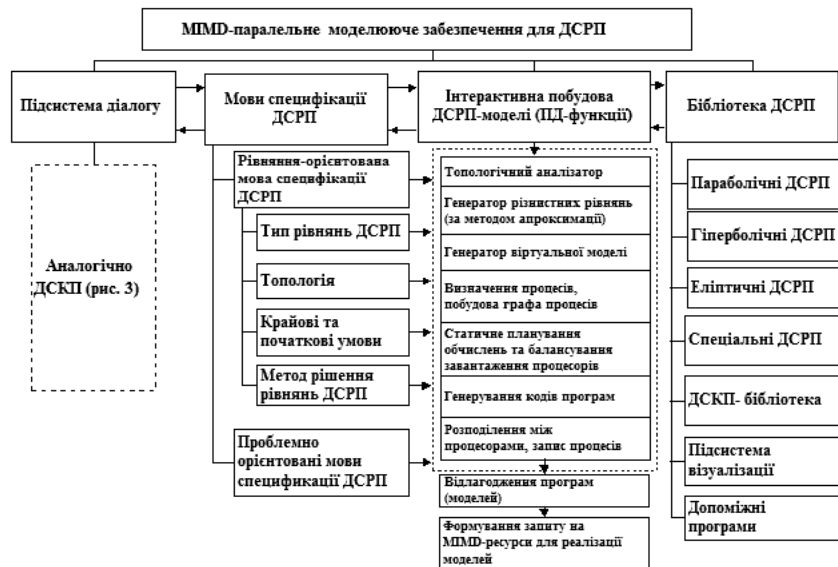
MIMD-паралельне моделююче забезпечення для ДСРП

Підсистема діалогу

Аналогічно ДСКП (рис. 3)

Мови специфікації ДСРП

Рівняння-орієнтована мова специфікації ДСРП

Тип рівнянь ДСРП

Топологія

Крайові та початкові умови

Метод рішення рівнянь ДСРП

Проблемно орієнтовані мови специфікації ДСРП

Інтерактивна побудова ДСРП-моделі (ПД-функції)

Топологічний аналізатор

Генератор різнистних рівнянь (за методом апроксимації)

Генератор віртуальної моделі

Визначення процесів, побудова графа процесів

Статичне планування обчислень та балансування завантаження процесорів

Генерування кодів програм

Розподілення між процесорами, запис процесів

Відлагодження програм (моделей)

Формування запиту на MIMD-ресурси для реалізації моделей

Бібліотека ДСРП

Параболічні ДСРП

Гіперболічні ДСРП

Еліптичні ДСРП

Спеціальні ДСРП

ДСКП- бібліотека

Підсистема візуалізації

Допоміжні програми